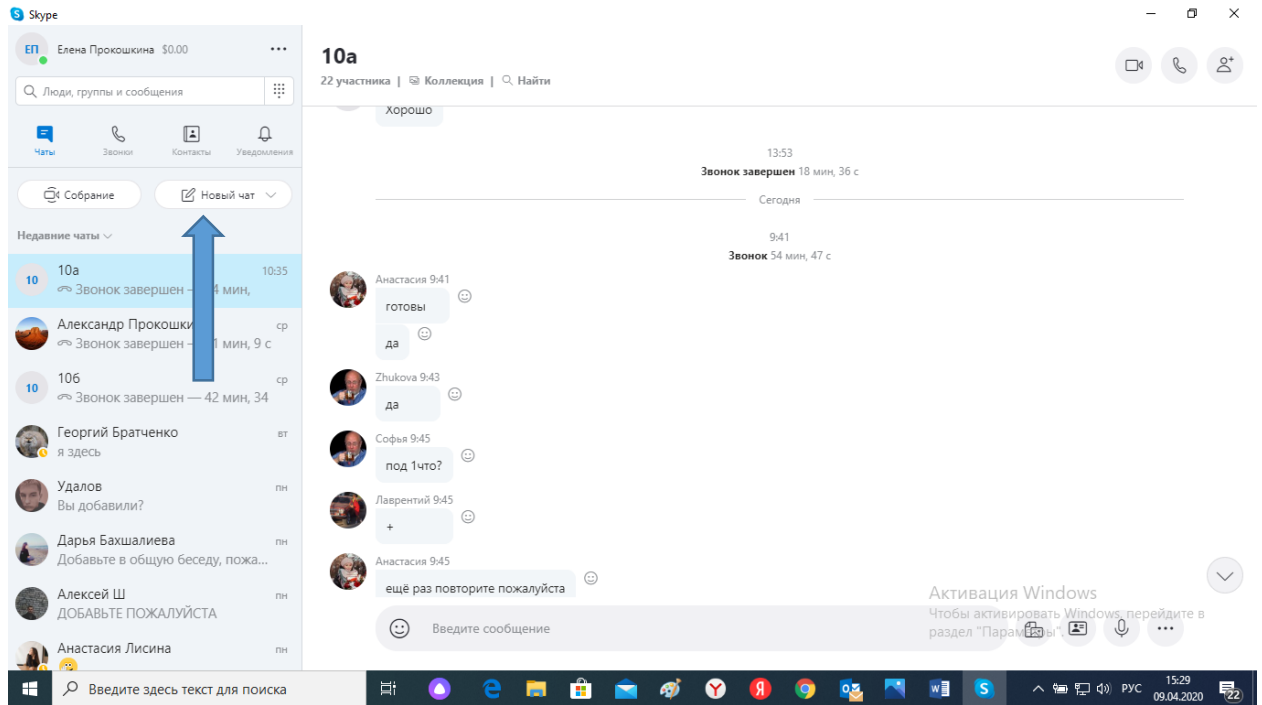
Skype

ЕП Елена Прокошкина $0.00 ...

Люди, группы и сообщения

Чаты Звонки Контакты Уведомления

Собрание Новый чат

Недавние чаты

10 10а 10:35
Звонок завершен — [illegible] мин,

Александр Прокошки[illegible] ср
Звонок завершен — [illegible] мин, 9 с

10 10б ср
Звонок завершен — 42 мин, 34

Георгий Братченко вт
я здесь

Удалов пн
Вы добавили?

Дарья Бахшалиева пн
Добавьте в общую беседу, пожа...

Алексей Ш пн
ДОБАВЬТЕ ПОЖАЛУЙСТА

Анастасия Лисина пн

10а
22 участника | Коллекция | Найти

Хорошо

13:53
Звонок завершен 18 мин, 36 с

Сегодня

9:41
Звонок 54 мин, 47 с

Анастасия 9:41
готовы
да

Zhukova 9:43
да

Софья 9:45
под 1что?

Лаврентий 9:45
+

Анастасия 9:45
ещё раз повторите пожалуйста

Введите сообщение

Активация Windows
Чтобы активировать Windows, перейдите в раздел "Парам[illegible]ы".

Введите здесь текст для поиска

РУС 15:29 09.04.2020 22